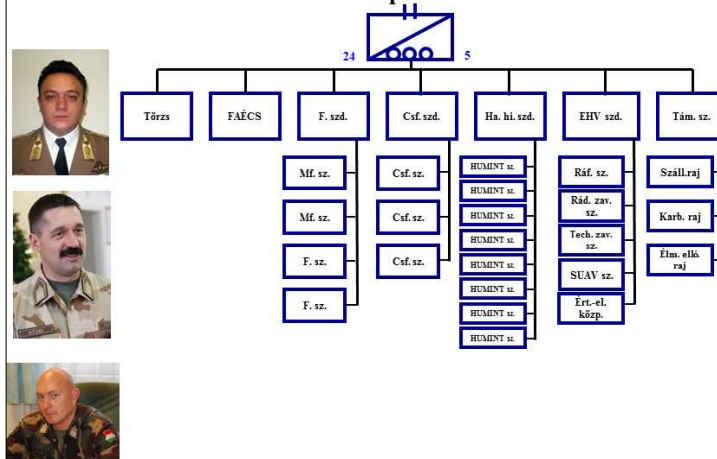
24

5

Törzs

FAÉCS

F. szd.

Csf. szd.

Ha. hi. szd.

EHV szd.

Tám. sz.

Mf. sz.

Mf. sz.

F. sz.

F. sz.

Csf. sz.

Csf. sz.

Csf. sz.

HUMINT sz.

HUMINT sz.

HUMINT sz.

HUMINT sz.

HUMINT sz.

HUMINT sz.

HUMINT sz.

HUMINT sz.

Ráf. sz.

Rád. zav. sz.

Tech. zav. sz.

SUAV sz.

Ért.-el. közp.

Száll.raj

Karb. raj

Élm. ellá raj